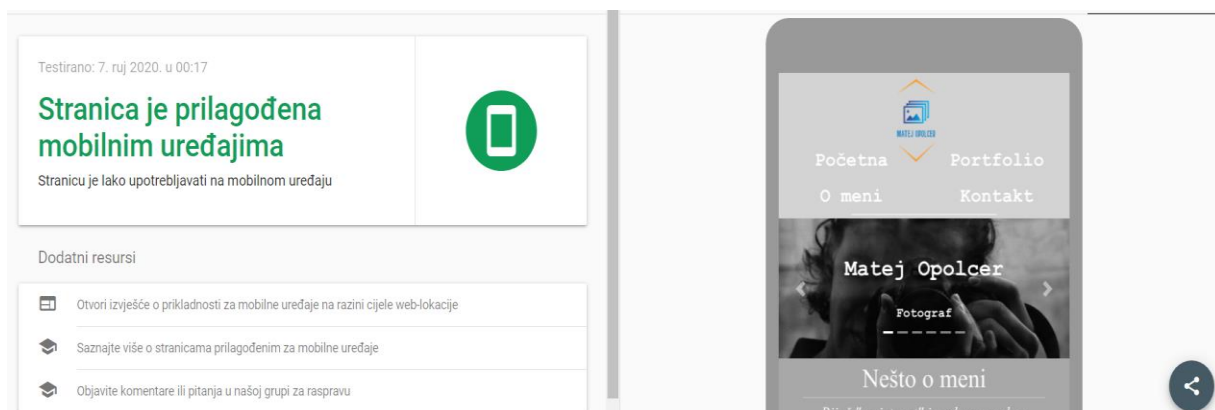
Testirano: 7. ruj 2020. u 00:17

Stranica je prilagođena mobilnim uređajima

Stranicu je lako upotrebljavati na mobilnom uređaju

Dodatni resursi

Otvori izvješće o prikladnosti za mobilne uređaje na razini cijele web-lokacije

Saznajte više o stranicama prilagođenim za mobilne uređaje

Objavite komentare ili pitanja u našoj grupi za raspravu

MATEJ OPOLCER

Početna Portfolio

O meni Kontakt

Matej Opolcer

Fotograf

Nešto o meni

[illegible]